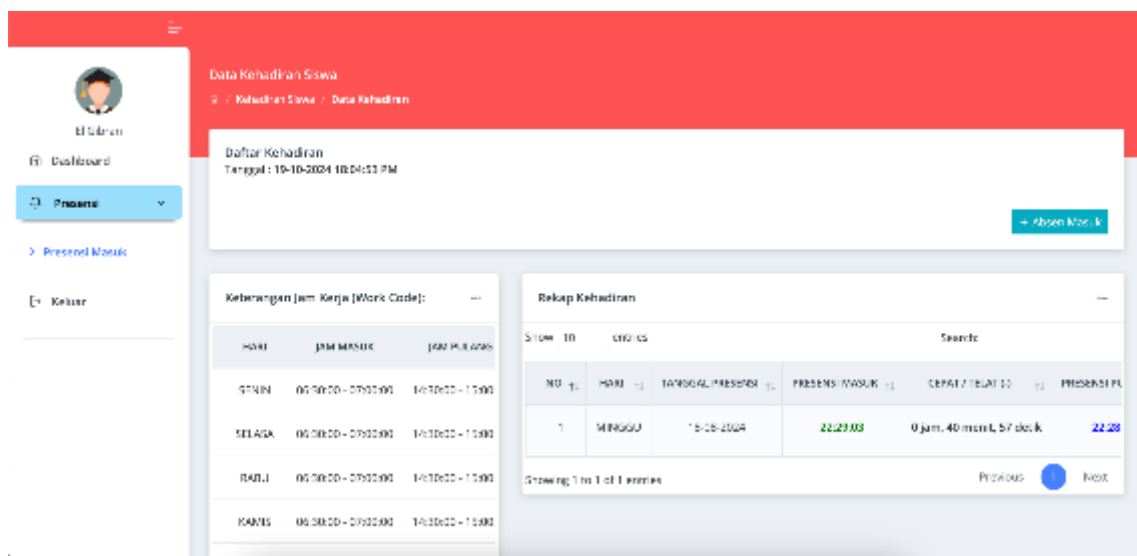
El Gibran

Dashboard

Presensi

> Presensi Masuk

Keluar

Data Kehadiran Siswa

/ Kehadiran Siswa / Data Kehadiran

Daftar Kehadiran
Tanggal : 19-10-2024 10:04:53 PM

+ Absen Masuk

Keterangan Jam Kerja (Work Code):

| HARI | JAM MASUK | JAM PULANG |
|---|---|---|
| SENIN | 06:30:00 - 07:00:00 | 14:30:00 - 15:00 |
| SELASA | 06:30:00 - 07:00:00 | 14:30:00 - 15:00 |
| RABU | 06:30:00 - 07:00:00 | 14:30:00 - 15:00 |
| KAMIS | 06:30:00 - 07:00:00 | 14:30:00 - 15:00 |

Rekap Kehadiran

Show 10 entries

Search:

| NO | HARI | TANGGAL PRESENSI | PRESENSI MASUK | CEPAT / TELAT (-) | PRESENSI PU |
|---|---|---|---|---|---|
| 1 | MINGGU | 15-09-2024 | 22:29:03 | 0 jam, 40 menit, 57 detik | 22:28 |

Showing 1 to 1 of 1 entries

Previous 1 Next